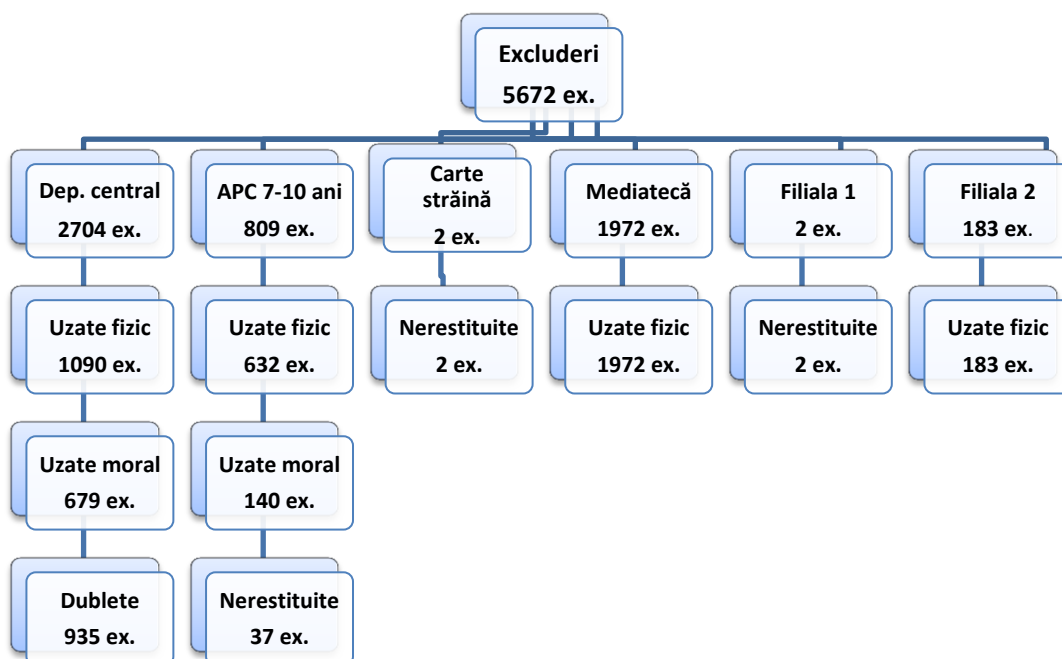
Excluderi
5672 ex.

Dep. central
2704 ex.

Uzate fizic
1090 ex.

Uzate moral
679 ex.

Dublete
935 ex.

APC 7-10 ani
809 ex.

Uzate fizic
632 ex.

Uzate moral
140 ex.

Nerestituite
37 ex.

Carte străină
2 ex.

Nerestituite
2 ex.

Mediatecă
1972 ex.

Uzate fizic
1972 ex.

Filiala 1
2 ex.

Nerestituite
2 ex.

Filiala 2
183 ex.

Uzate fizic
183 ex.